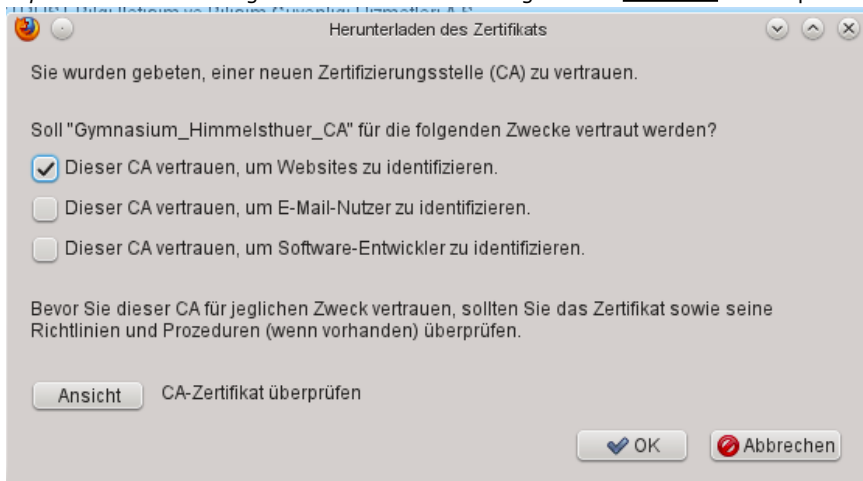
Herunterladen des Zertifikats

Sie wurden gebeten, einer neuen Zertifizierungsstelle (CA) zu vertrauen.

Soll "Gymnasium_Himmelsthuer_CA" für die folgenden Zwecke vertraut werden?

Dieser CA vertrauen, um Websites zu identifizieren.

Dieser CA vertrauen, um E-Mail-Nutzer zu identifizieren.

Dieser CA vertrauen, um Software-Entwickler zu identifizieren.

Bevor Sie dieser CA für jeglichen Zweck vertrauen, sollten Sie das Zertifikat sowie seine Richtlinien und Prozeduren (wenn vorhanden) überprüfen.

Ansicht CA-Zertifikat überprüfen

OK Abbrechen